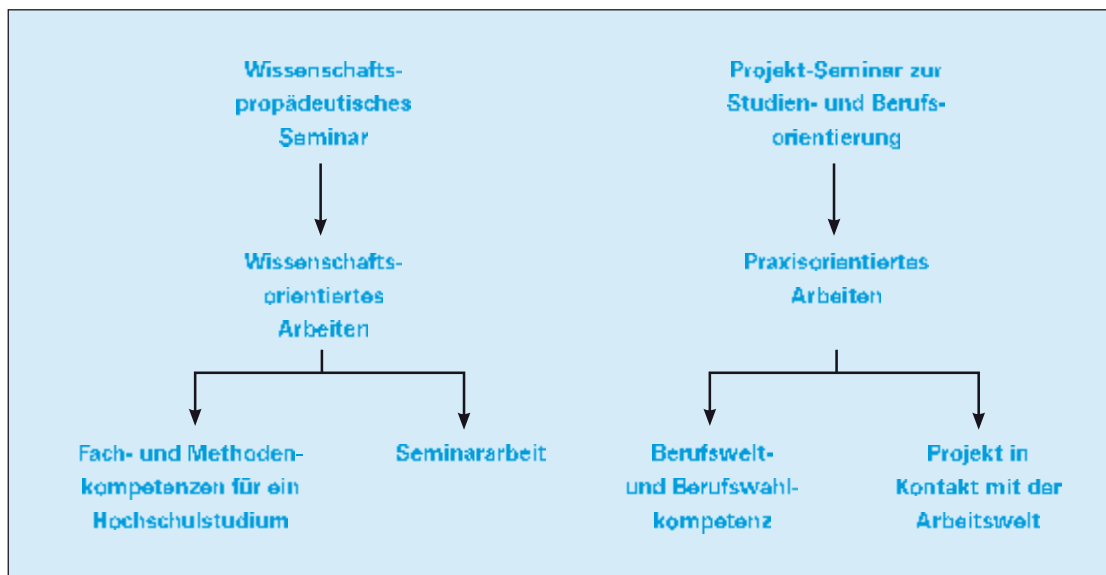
Wissenschaftspropädeutisches Seminar

Wissenschaftsorientiertes Arbeiten

Fach- und Methodenkompetenzen für ein Hochschulstudium

Seminararbeit

Projekt-Seminar zur Studien- und Berufsorientierung

Praxisorientiertes Arbeiten

Berufswelt- und Berufswahlkompetenz

Projekt in Kontakt mit der Arbeitswelt